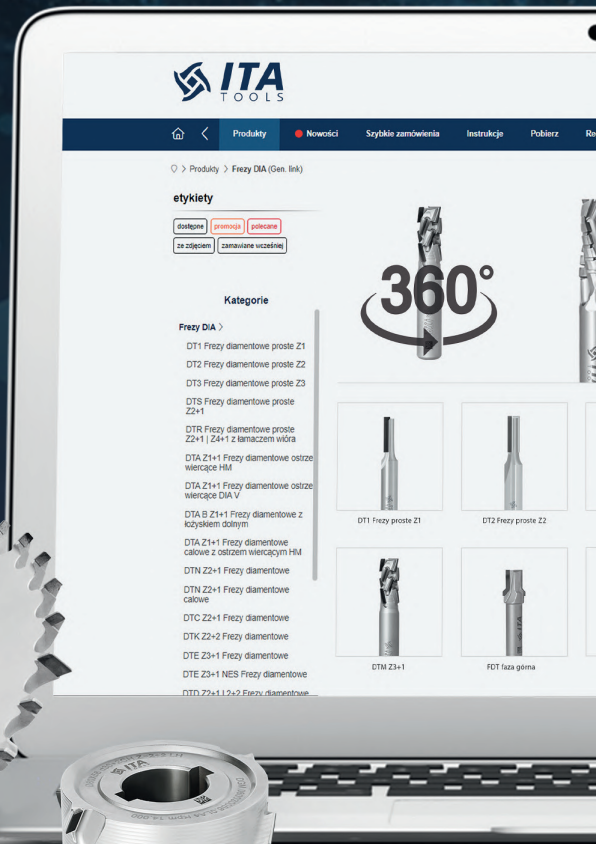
ITA TOOLS

Produkty Nowości Szybkie zamówienia Instrukcje Pobierz Re

> Produkty > Frezy DIA (Gen. link)

etykiety

dostępne promocja polecane ze zdjęciem zamawiane wcześniej

Kategorie

Frezy DIA >

DT1 Frezy diamentowe proste Z1

DT2 Frezy diamentowe proste Z2

DT3 Frezy diamentowe proste Z3

DTS Frezy diamentowe proste Z2+1

DTR Frezy diamentowe proste Z2+1 | Z4+1 z łamaczem wióra

DTA Z1+1 Frezy diamentowe ostrze wiercące HM

DTA Z1+1 Frezy diamentowe ostrze wiercące DIA V

DTA B Z1+1 Frezy diamentowe z łożyskiem dolnym

DTA Z1+1 Frezy diamentowe całowe z ostrzem wiercącym HM

DTN Z2+1 Frezy diamentowe

DTN Z2+1 Frezy diamentowe całowe

DTC Z2+1 Frezy diamentowe

DTK Z2+2 Frezy diamentowe

DTE Z3+1 Frezy diamentowe

DTE Z3+1 NES Frezy diamentowe

DTD Z2+1 | Z2+2 Frezy diamentowe

360°

DT1 Frezy proste Z1

DT2 Frezy proste Z2

DTM Z3+1

FDT faza górna

ITA